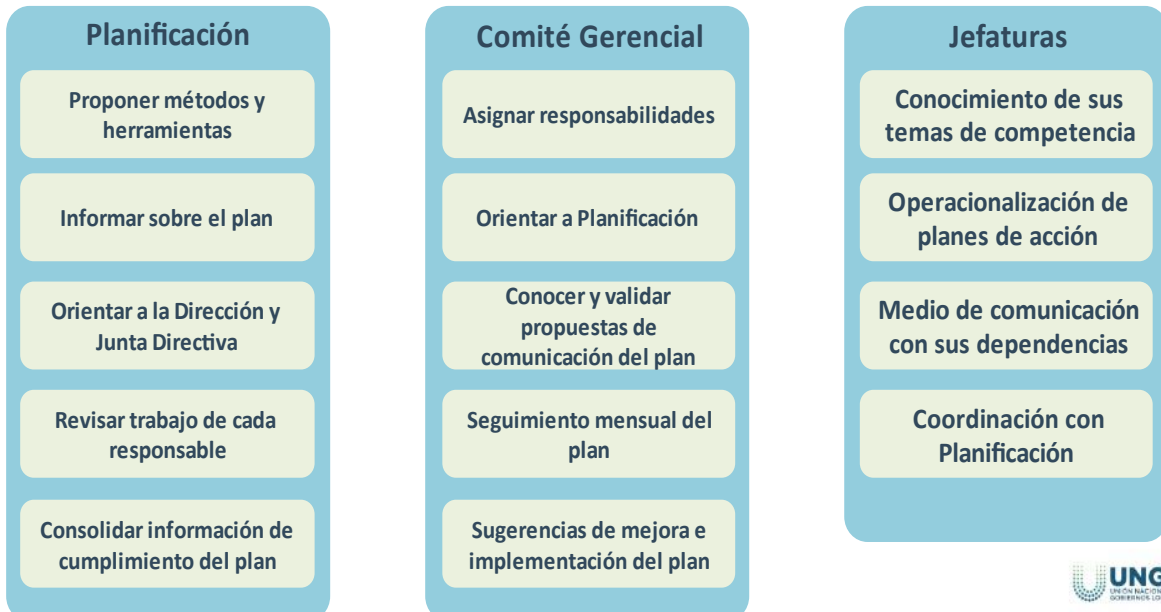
Planificación

Proponer métodos y herramientas

Informar sobre el plan

Orientar a la Dirección y Junta Directiva

Revisar trabajo de cada responsable

Consolidar información de cumplimiento del plan

Comité Gerencial

Asignar responsabilidades

Orientar a Planificación

Conocer y validar propuestas de comunicación del plan

Seguimiento mensual del plan

Sugerencias de mejora e implementación del plan

Jefaturas

Conocimiento de sus temas de competencia

Operacionalización de planes de acción

Medio de comunicación con sus dependencias

Coordinación con Planificación

UNG
UNIÓN NACION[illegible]
GOBIERNOS LO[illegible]